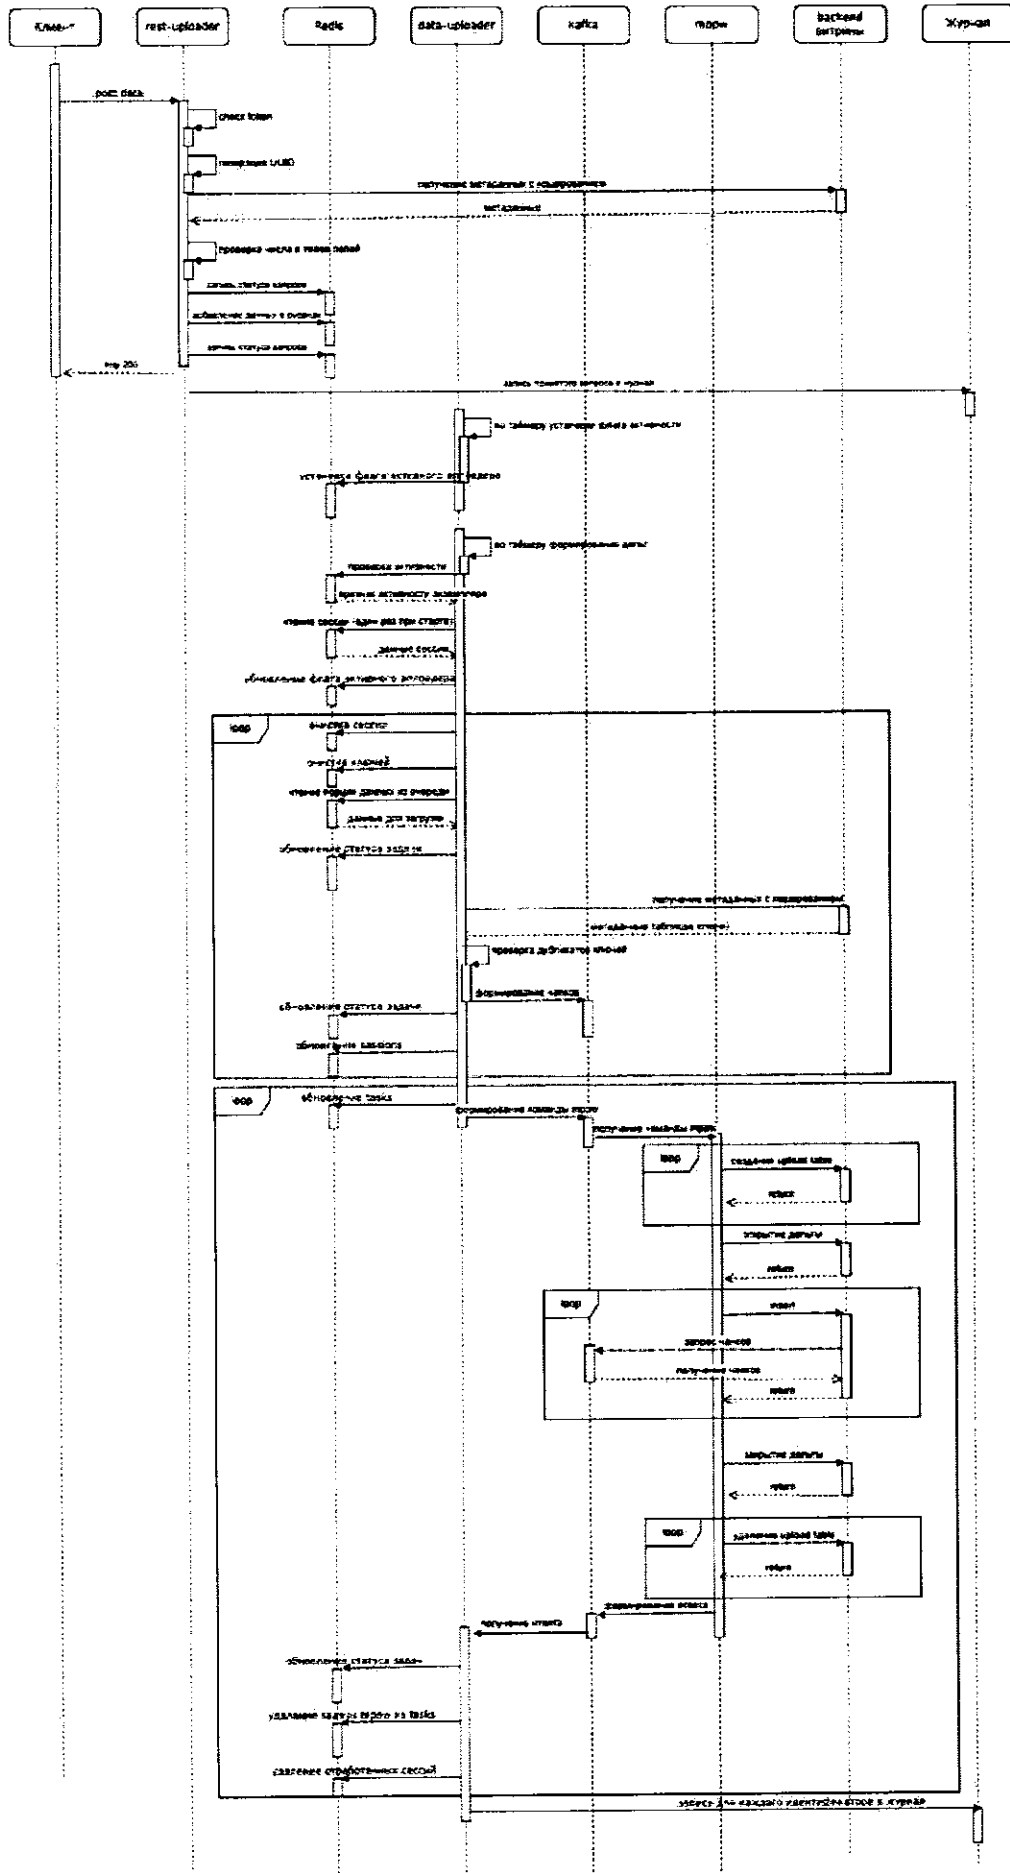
Клиент
rest-uploader
Redis
data-uploader
Kafka
mapr
backend витрины
Журнал

post data
check token
генерация UUID
получение метаданных с кэшированием
метаданные
проверка числа в таких полей
запись статуса запроса
добавление записи в очередь
запись статуса запроса
http 200
запись принятого запроса в журнал
по таймеру установка флага активности
установка флага активного загрузчика
по таймеру формирования даты
проверка активности
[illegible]
чтение сессии один раз при старте
данные сессии
обновление флага активного загрузчика
loop
очистка сессии
очистка ключей
чтение порции данных из очереди
данные для загрузки
обновление статуса задачи
получение метаданных с кэшированием
метаданные таблицы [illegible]
проверка дубликатов ключей
формирование чанков
обновление статуса задачи
обновление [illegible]
loop
обновление tasks
формирование команды mapr
получение команды mapr
loop
создание upload table
return
открытие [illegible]
return
loop
insert
запрос чанков
получение чанков
return
закрытие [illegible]
return
loop
удаление upload table
return
формирование ответа
получение ответа
обновление статуса задач
удаление задачи mapr из tasks
удаление отработанных сессий
запись для каждого идентификатора в журнал